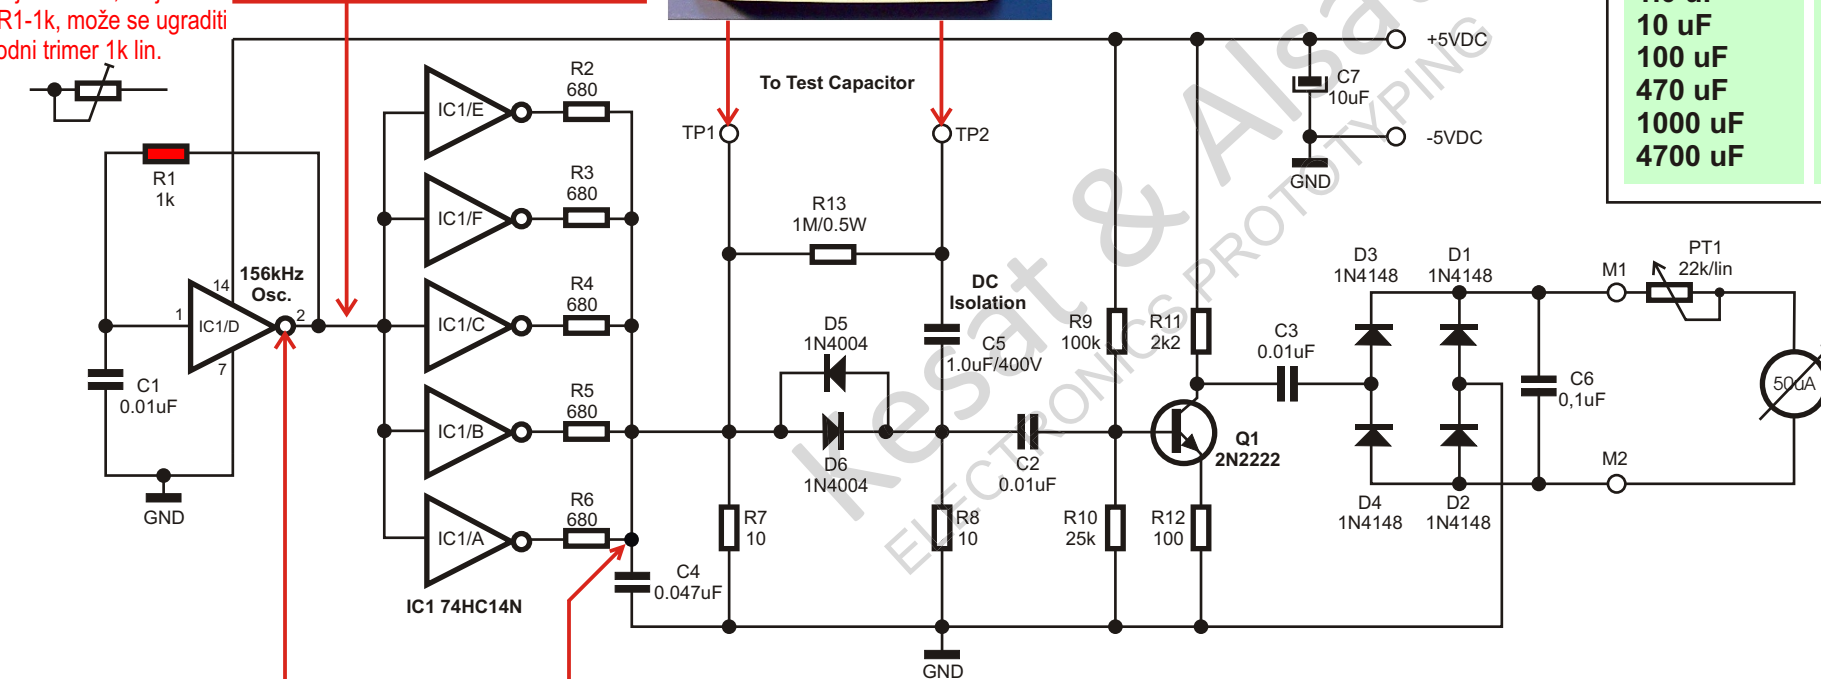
R1-1k, može se ugraditi
odni trimer 1k lin.

R1
1k

C1
0.01uF

GND

156kHz
Osc.

14
1
IC1/D
7
2

IC1/E
IC1/F
IC1/C
IC1/B
IC1/A

IC1 74HC14N

R2
680
R3
680
R4
680
R5
680
R6
680

C4
0.047uF

To Test Capacitor

TP1
TP2

R13
1M/0.5W

D5
1N4004

D6
1N4004

R7
10

DC
Isolation

C5
1.0uF/400V

R8
10

C2
0.01uF

GND

R9
100k

R10
25k

R11
2k2

R12
100

Q1
2N2222

+5VDC

C7
10uF

-5VDC

GND

C3
0.01uF

D3
1N4148
D1
1N4148
D4
1N4148
D2
1N4148

C6
0,1uF

M1
PT1
22k/lin

M2

50uA

10 uF
100 uF
470 uF
1000 uF
4700 uF

Kesat & Alsa
ELECTRONICS PROTOTYPING